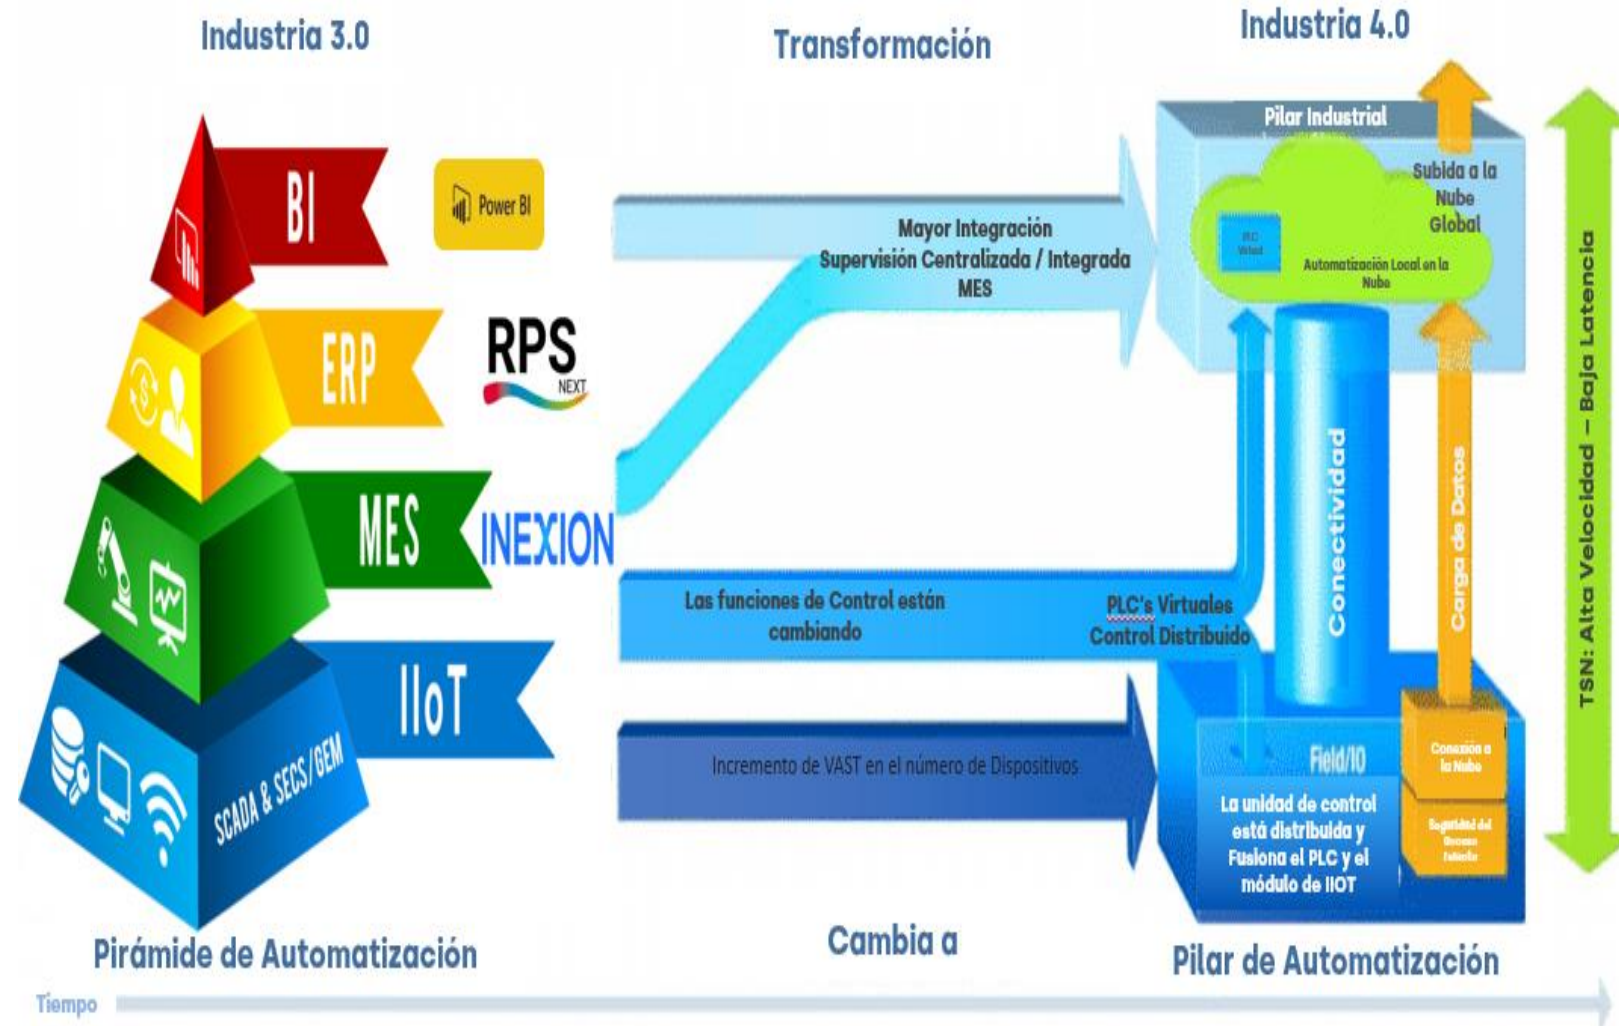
Industria 3.0

Transformación

Industria 4.0

BI

Power BI

ERP

RPS NEXT

MES

INEXION

IIoT

SCADA & SECS/GEM

Mayor Integración
Supervisión Centralizada / Integrada
MES

Pilar Industrial

Subida a la Nube Global

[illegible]

Automatización Local en la Nube

Conectividad

Carga de Datos

Las funciones de Control están cambiando

PLC's Virtuales
Control Distribuido

Incremento de VAST en el número de Dispositivos

Field/IO

La unidad de control está distribuida y Fusiona el PLC y el módulo de IIOT

Conexión a la Nube

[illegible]

TSN: Alta Velocidad – Baja Latencia

Pirámide de Automatización

Cambia a

Pilar de Automatización

Tiempo